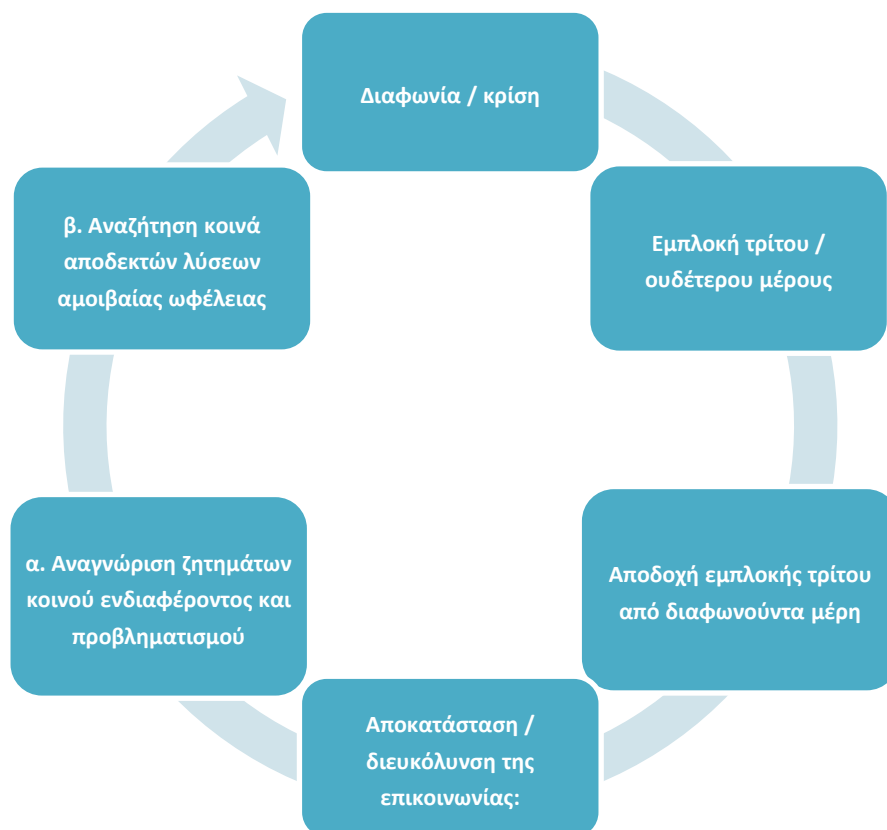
Διαφωνία / κρίση

Εμπλοκή τρίτου / ουδέτερου μέρους

Αποδοχή εμπλοκής τρίτου από διαφωνούντα μέρη

Αποκατάσταση / διευκόλυνση της επικοινωνίας:

α. Αναγνώριση ζητημάτων κοινού ενδιαφέροντος και προβληματισμού

β. Αναζήτηση κοινά αποδεκτών λύσεων αμοιβαίας ωφέλειας